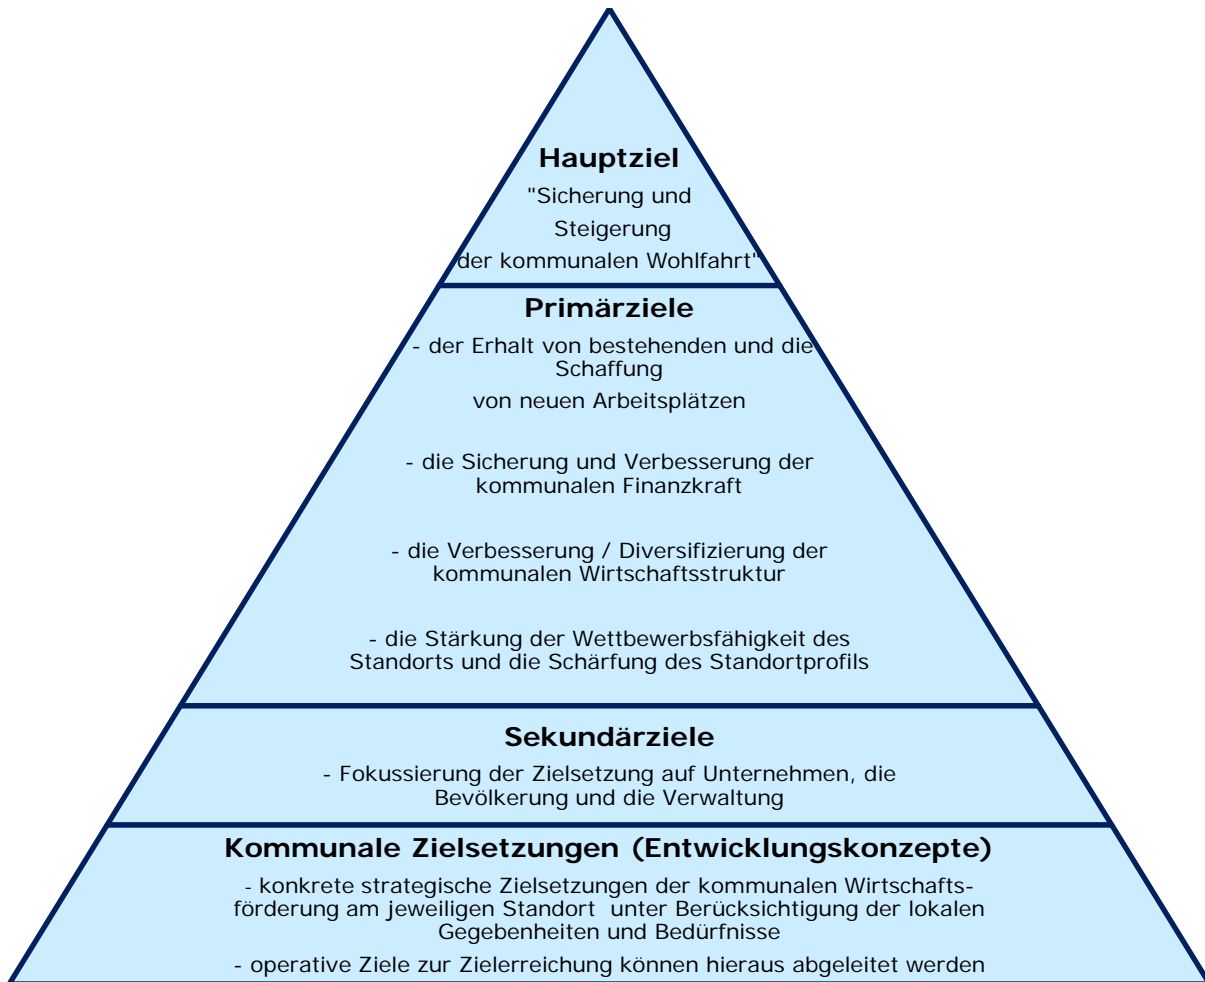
Hauptziel
"Sicherung und Steigerung der kommunalen Wohlfahrt"

Primärziele
- der Erhalt von bestehenden und die Schaffung von neuen Arbeitsplätzen

- die Sicherung und Verbesserung der kommunalen Finanzkraft

- die Verbesserung / Diversifizierung der kommunalen Wirtschaftsstruktur

- die Stärkung der Wettbewerbsfähigkeit des Standorts und die Schärfung des Standortprofils

Sekundärziele
- Fokussierung der Zielsetzung auf Unternehmen, die Bevölkerung und die Verwaltung

Kommunale Zielsetzungen (Entwicklungskonzepte)
- konkrete strategische Zielsetzungen der kommunalen Wirtschaftsförderung am jeweiligen Standort unter Berücksichtigung der lokalen Gegebenheiten und Bedürfnisse

- operative Ziele zur Zielerreichung können hieraus abgeleitet werden